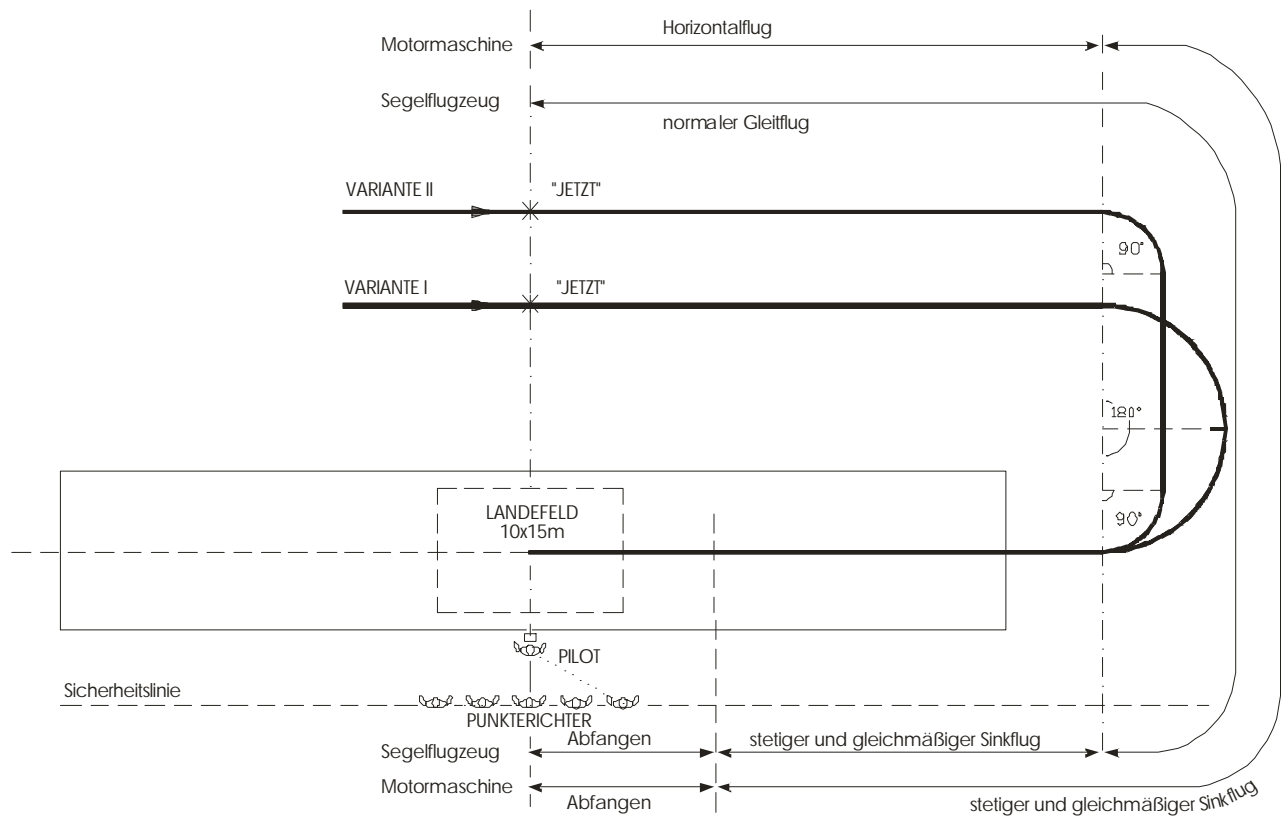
Motormaschine

Horizontalflug

Segelflugzeug

normaler Gleitflug

VARIANTE II

"JETZT"

90°

VARIANTE I

"JETZT"

180°

LANDEFELD
10x15m

90°

PILOT

Sicherheitslinie

PUNKTERICHTER

Segelflugzeug

Abfangen

stetiger und gleichmäßiger Sinkflug

Motormaschine

Abfangen

stetiger und gleichmäßiger Sinkflug